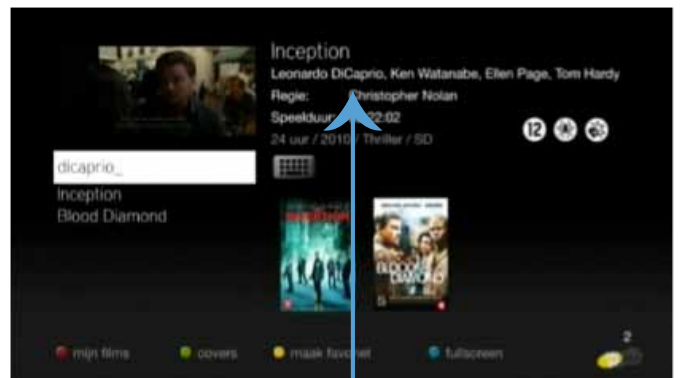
Inception
Leonardo DiCaprio, Ken Watanabe, Ellen Page, Tom Hardy
Regie: Christopher Nolan
Speelduur: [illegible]2:02
24 uur / 2010 / Thriller / SD

dicaprio_
Inception
Blood Diamond

mijn films
covers
maak fav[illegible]
fullscreen

2